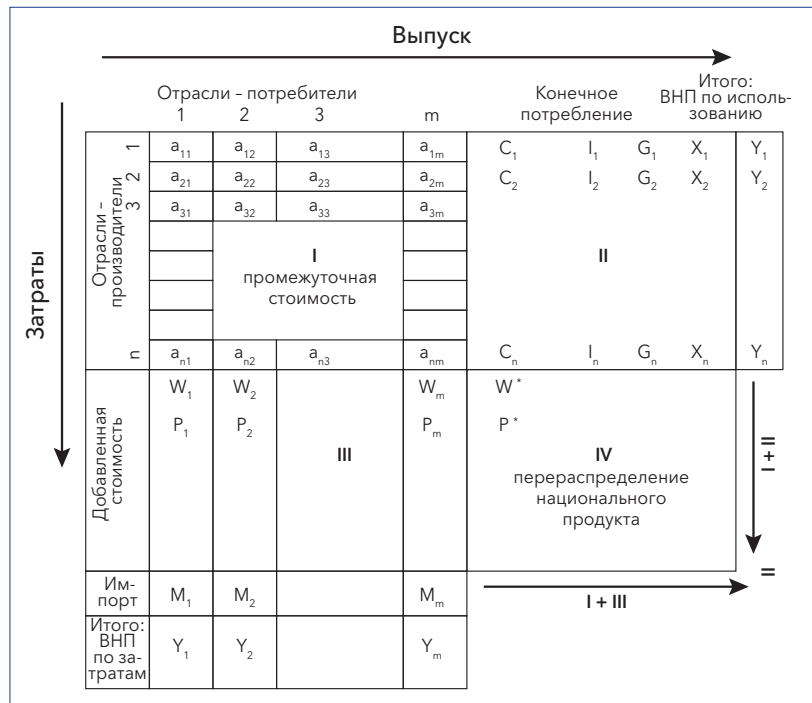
Выпуск

Затраты

| | | Отрасли - потребители 1 | 2 | 3 | m | Конечное потребление | | | | Итого: ВНП по использованию |
|---|---|---|---|---|---|---|---|---|---|---|
| Отрасли - производители | 1 | $a_{11}$ | $a_{12}$ | $a_{13}$ | $a_{1m}$ | $C_1$ | $I_1$ | $G_1$ | $X_1$ | $Y_1$ |
| | 2 | $a_{21}$ | $a_{22}$ | $a_{23}$ | $a_{2m}$ | $C_2$ | $I_2$ | $G_2$ | $X_2$ | $Y_2$ |
| | 3 | $a_{31}$ | $a_{32}$ | $a_{33}$ | $a_{3m}$ | | | | | |
| | | | I промежуточная стоимость | | | II | | | | |
| | n | $a_{n1}$ | $a_{n2}$ | $a_{n3}$ | $a_{nm}$ | $C_n$ | $I_n$ | $G_n$ | $X_n$ | $Y_n$ |
| Добавленная стоимость | | $W_1$ $P_1$ | $W_2$ $P_2$ | III | $W_m$ $P_m$ | $W^*$ $P^*$ IV перераспределение национального продукта | | | | I + II |
| Импорт | | $M_1$ | $M_2$ | | $M_m$ | I + III | | | | = |
| Итого: ВНП по затратам | | $Y_1$ | $Y_2$ | | $Y_m$ | | | | | |